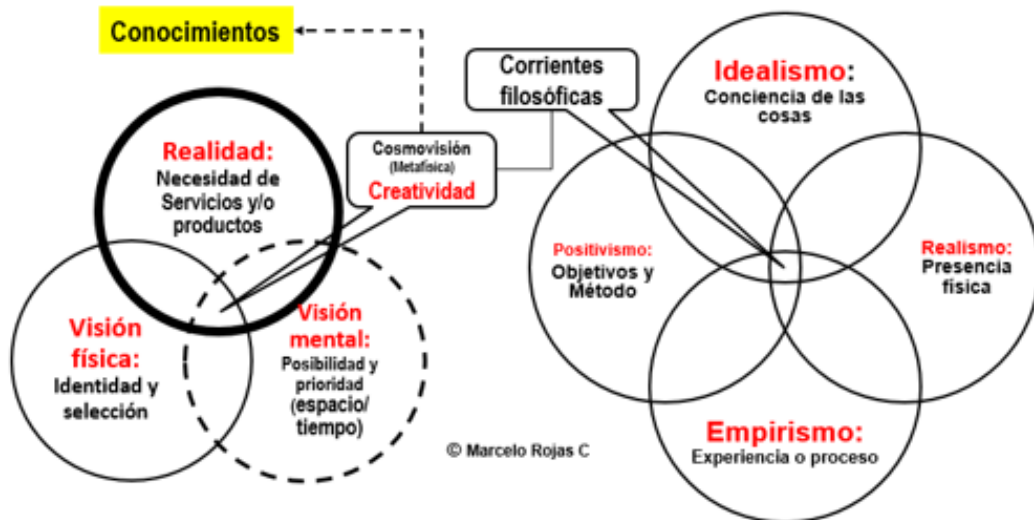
Conocimientos

Realidad: Necesidad de Servicios y/o productos

Cosmovisión (Metafísica) Creatividad

Corrientes filosóficas

Visión física: Identidad y selección

Visión mental: Posibilidad y prioridad (espacio/ tiempo)

Idealismo: Conciencia de las cosas

Positivismo: Objetivos y Método

Realismo: Presencia física

Empirismo: Experiencia o proceso

© Marcelo Rojas C